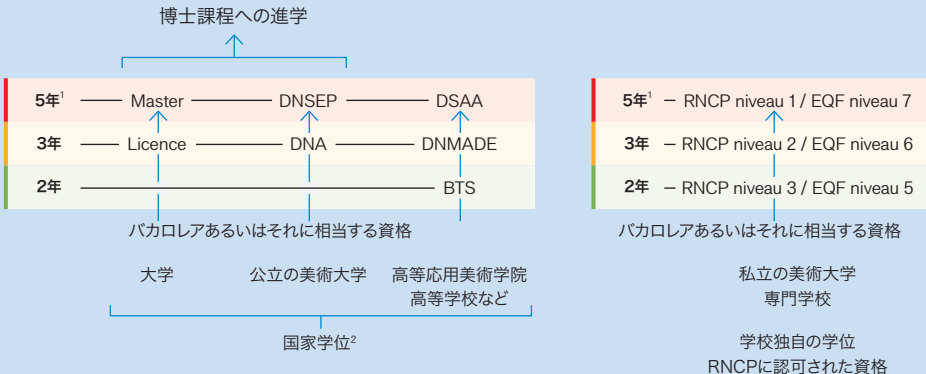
博士課程への進学

5年$^1$ — Master — DNSEP — DSAA

3年 — Licence — DNA — DNMADE

2年 — BTS

バカロレアあるいはそれに相当する資格

大学　公立の美術大学　高等応用美術学院 高等学校など

国家学位$^2$

5年$^1$ – RNCP niveau 1 / EQF niveau 7

3年 – RNCP niveau 2 / EQF niveau 6

2年 – RNCP niveau 3 / EQF niveau 5

バカロレアあるいはそれに相当する資格

私立の美術大学
専門学校

学校独自の学位
RNCPに認可された資格